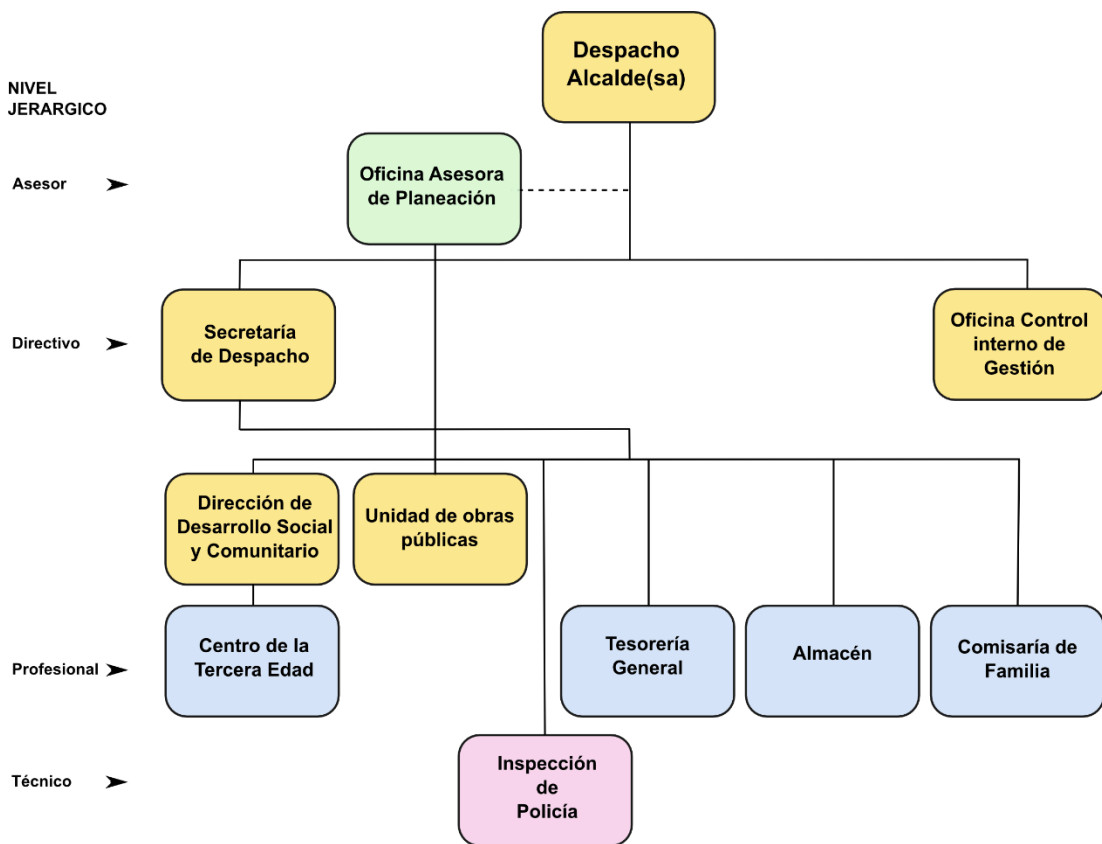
NIVEL JERARGICO

Despacho Alcalde(sa)

Asesor

Oficina Asesora de Planeación

Directivo

Secretaría de Despacho

Oficina Control interno de Gestión

Dirección de Desarrollo Social y Comunitario

Unidad de obras públicas

Profesional

Centro de la Tercera Edad

Tesorería General

Almacén

Comisaría de Familia

Técnico

Inspección de Policía